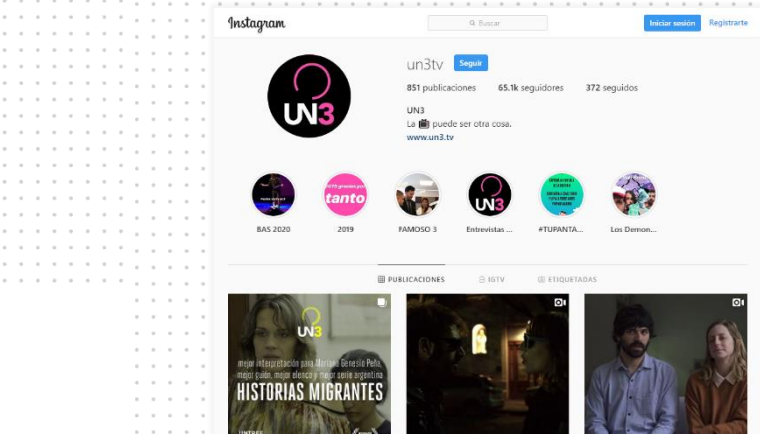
Instagram

Buscar

Iniciar sesión Regístrate

un3tv Seguir

851 publicaciones 65.1k seguidores 372 seguidos

UN3

La 📺 puede ser otra cosa.

www.un3.tv

UN3

BAS 2020 2019 FAMOSO 3 Entrevistas ... #TUPANTA... Los Demon...

tanto

UN3

PUBLICACIONES IGTV ETIQUETADAS

UN3

mejor interpretación para Mariana Genesio Peña, mejor guion, mejor elenco y mejor serie argentina

HISTORIAS MIGRANTES